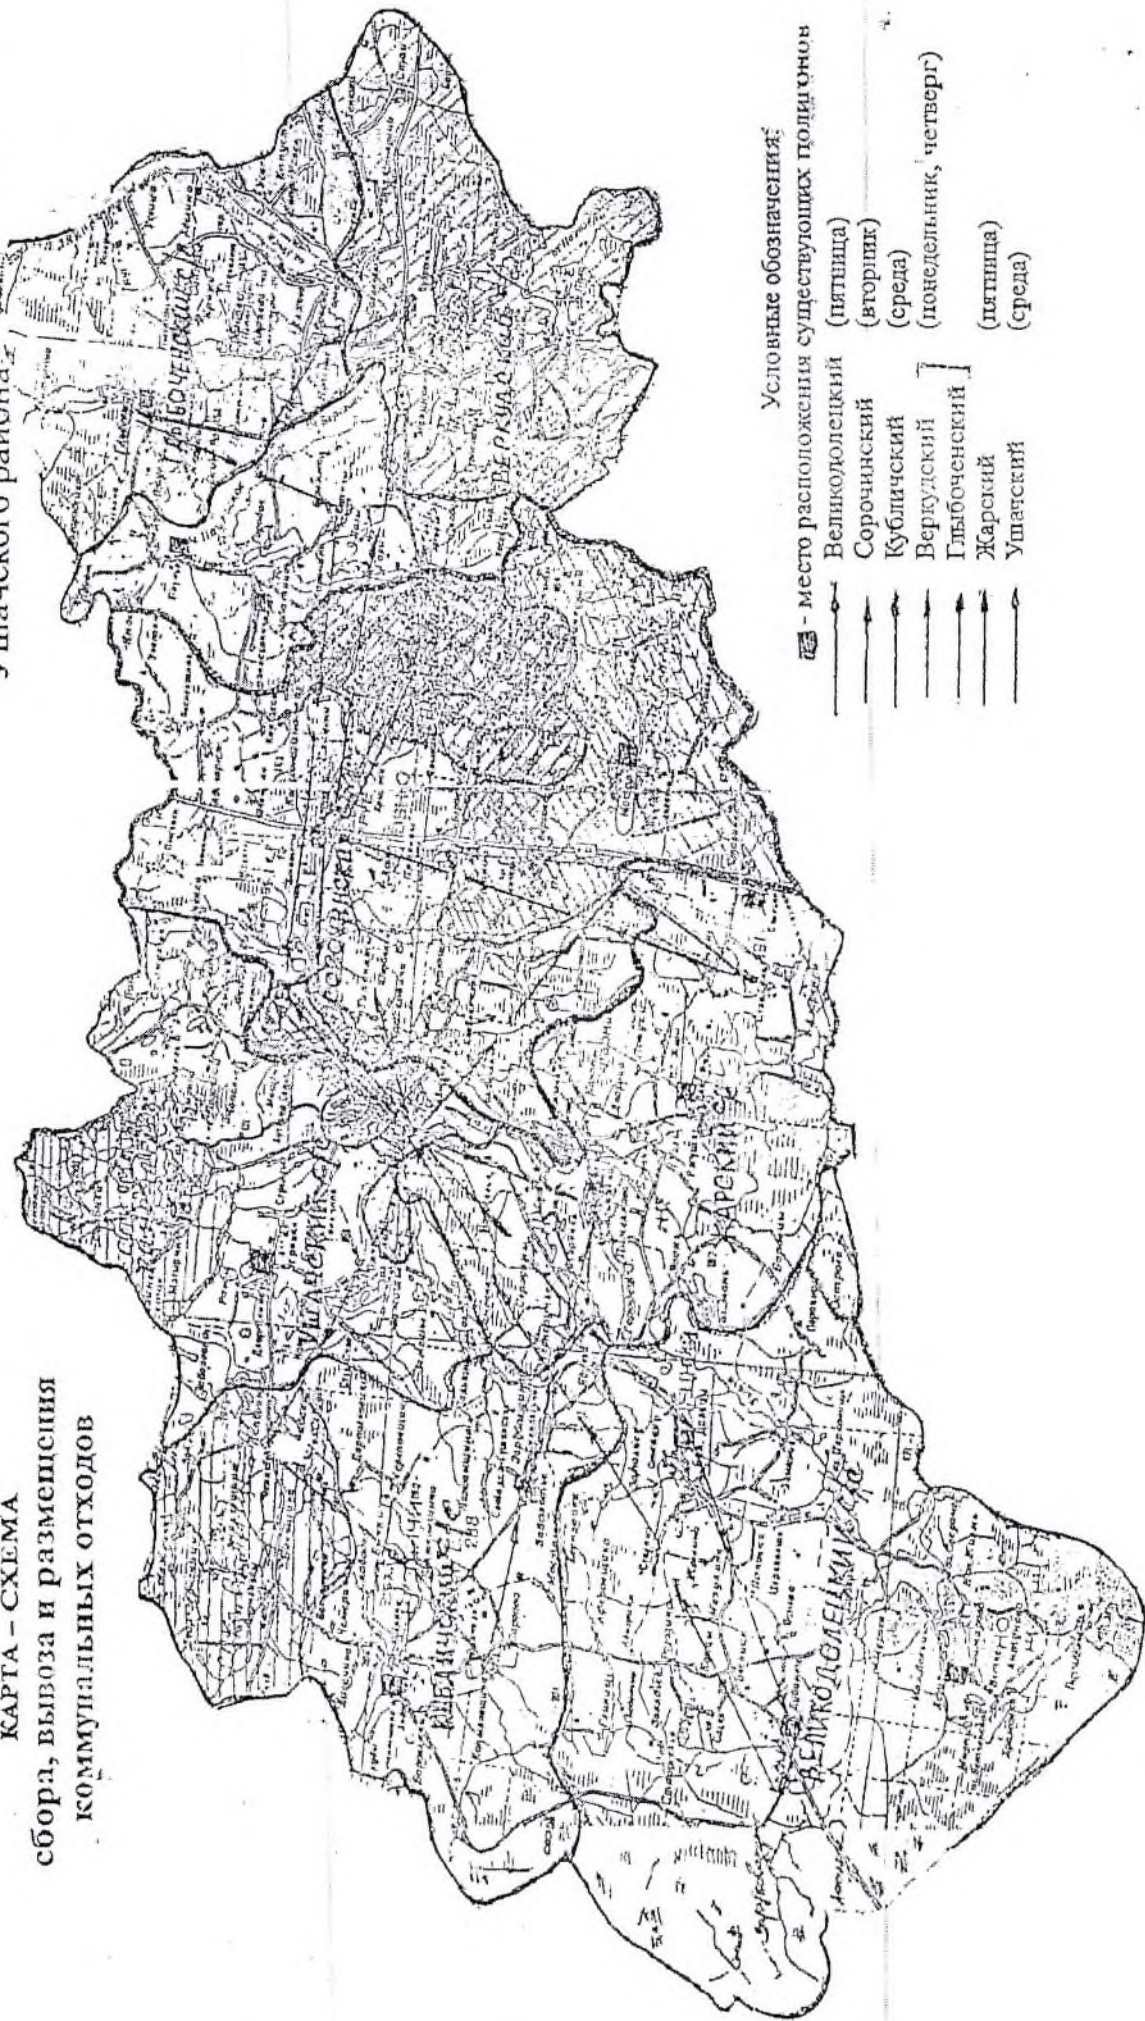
КАРТА - СХЕМА
сбора, вывоза и размещения коммунальных отходов
Ушачского района

Условные обозначения:
- место расположения существующих полигонов
Великодолецкий (пятница)
Сорочинский (вторник)
Кубличский (среда)
Веркудский (понедельник, четверг)
Глыбоченский
Жарский (пятница)
Ушачский (среда)

Глыбоченский
Веркудский
Сорочинский
Ушачский
Жарский
Кубличский
Великодолецкий
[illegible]